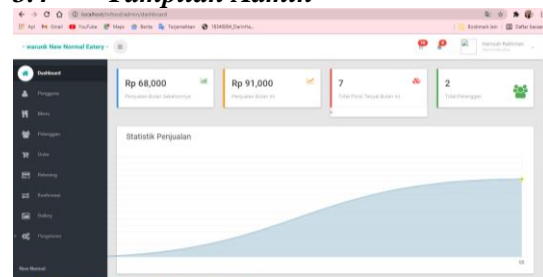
Tampilan Admin

localhost/infood/admin/dashboard

Apl Gmail YouTube Maps Berita Terjemahan

Bookmark lain Daftar bacaan

warunk New Normal Eatery

Dashboard

Pengguna

Menu

Pelanggan

Order

Rekening

Konfirmasi

Gallery

Pengaturan

Rp 68,000

Penjualan Bulan Sebelumnya

Rp 91,000

Penjualan Bulan Ini

7

Total Porsi Terjual Bulan Ini

2

Total Pelanggan

Statistik Penjualan

New Normal

10